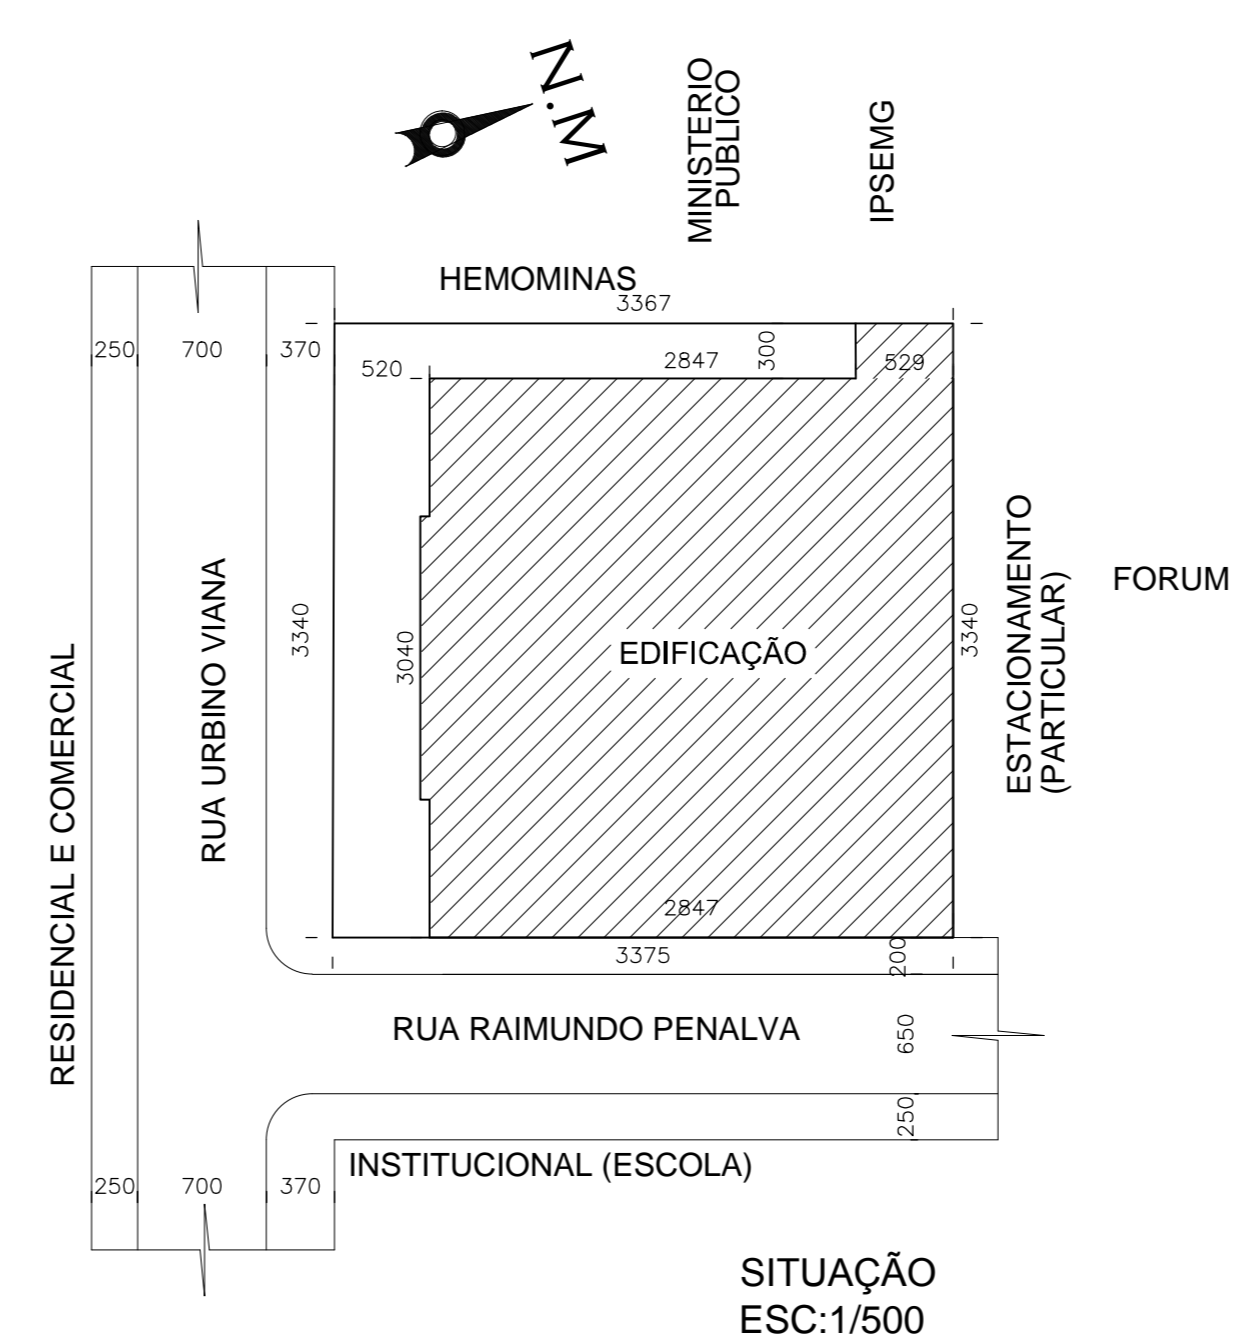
N.M.

MINISTERIO PUBLICO

IPSEMG

HEMOMINAS

3367

250 700 370

520

2847

300

529

RUA URBINO VIANA

3340

3040

EDIFICAÇÃO

3340

ESTACIONAMENTO (PARTICULAR)

FORUM

RESIDENCIAL E COMERCIAL

2847

3375

200

RUA RAIMUNDO PENALVA

650

250

INSTITUCIONAL (ESCOLA)

250 700 370

SITUAÇÃO
ESC:1/500